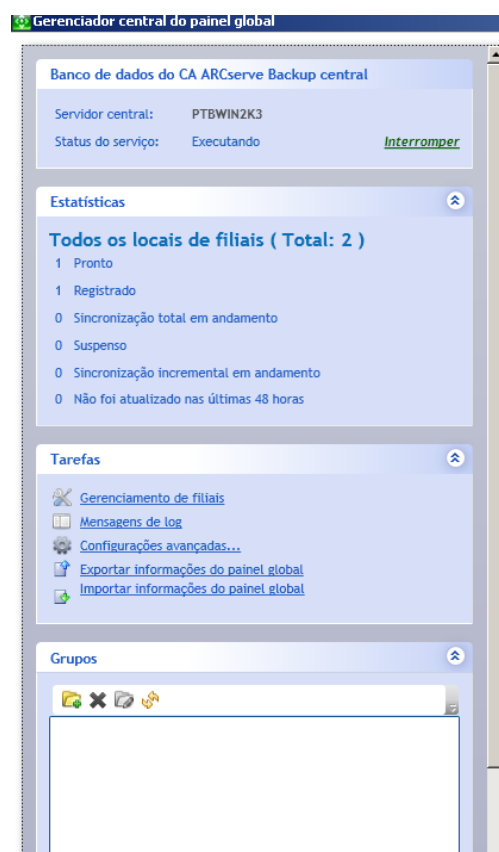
Gerenciador central do painel global

Banco de dados do CA ARCserve Backup central

| Servidor central: | PTBWIN2K3 | |
|---|---|---|
| Status do serviço: | Executando | Interromper |

Estatísticas

Todos os locais de filiais ( Total: 2 )

1 Pronto

1 Registrado

0 Sincronização total em andamento

0 Suspenso

0 Sincronização incremental em andamento

0 Não foi atualizado nas últimas 48 horas

Tarefas

Gerenciamento de filiais

Mensagens de log

Configurações avançadas...

Exportar informações do painel global

Importar informações do painel global

Grupos